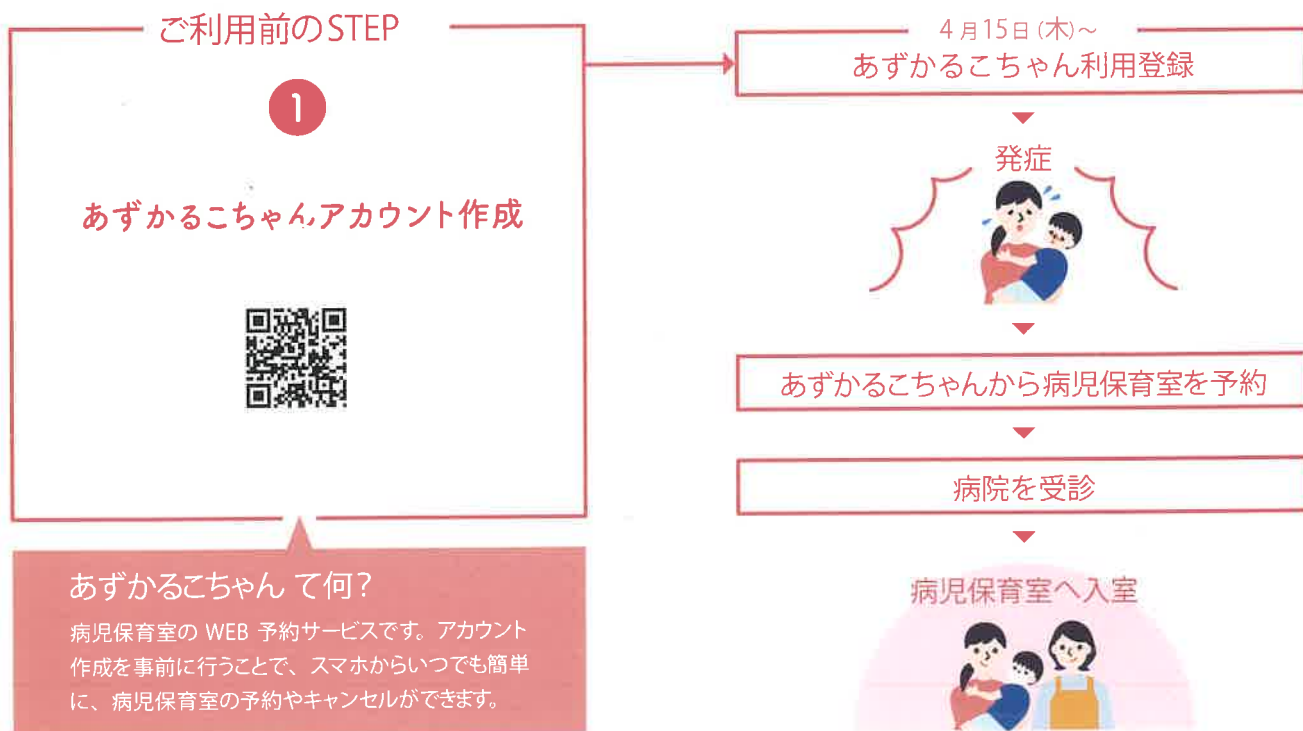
ご利用前のSTEP

1

あずかるこちゃんアカウント作成

あずかるこちゃん て何?

病児保育室の WEB 予約サービスです。アカウント作成を事前に行うことで、スマホからいつでも簡単に、病児保育室の予約やキャンセルができます。

4月15日(木)～

あずかるこちゃん利用登録

発症

あずかるこちゃんから病児保育室を予約

病院を受診

病児保育室へ入室